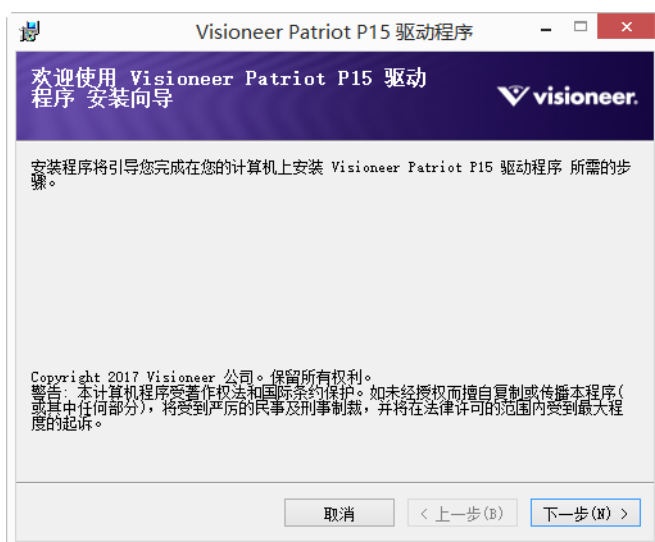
Visioneer Patriot P15 驱动程序

欢迎使用 Visioneer Patriot P15 驱动程序 安装向导

visioneer.

安装程序将引导您完成在您的计算机上安装 Visioneer Patriot P15 驱动程序 所需的步骤。

Copyright 2017 Visioneer 公司。保留所有权利。
警告：本计算机程序受著作权法和国际条约保护。如未经授权而擅自复制或传播本程序(或其中任何部分)，将受到严厉的民事及刑事制裁，并将在法律许可的范围内受到最大程度的起诉。

取消
< 上一步(B)
下一步(N) >